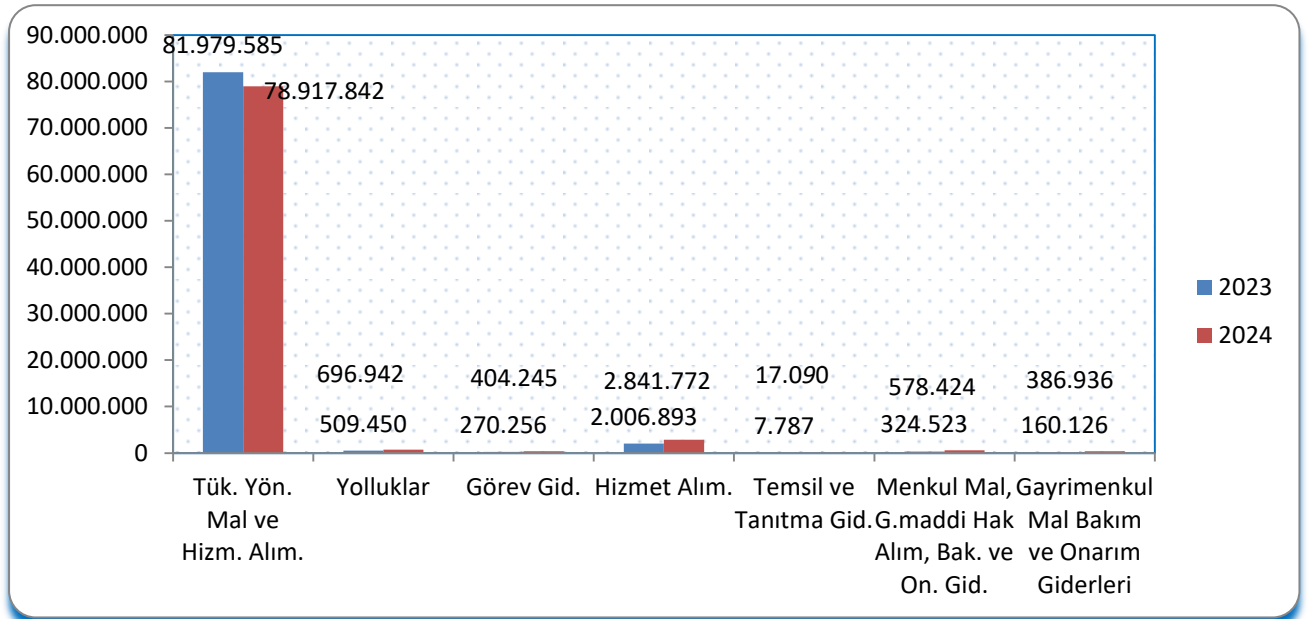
90.000.000
80.000.000
70.000.000
60.000.000
50.000.000
40.000.000
30.000.000
20.000.000
10.000.000
0

81.979.585
78.917.842
696.942
509.450
404.245
270.256
2.841.772
2.006.893
17.090
7.787
578.424
324.523
386.936
160.126

Tük. Yön. Mal ve Hizm. Alım.
Yolluklar
Görev Gid.
Hizmet Alım.
Temsil ve Tanıtma Gid.
Menkul Mal, G.maddi Hak Alım, Bak. ve On. Gid.
Gayrimenkul Mal Bakım ve Onarım Giderleri

2023
2024